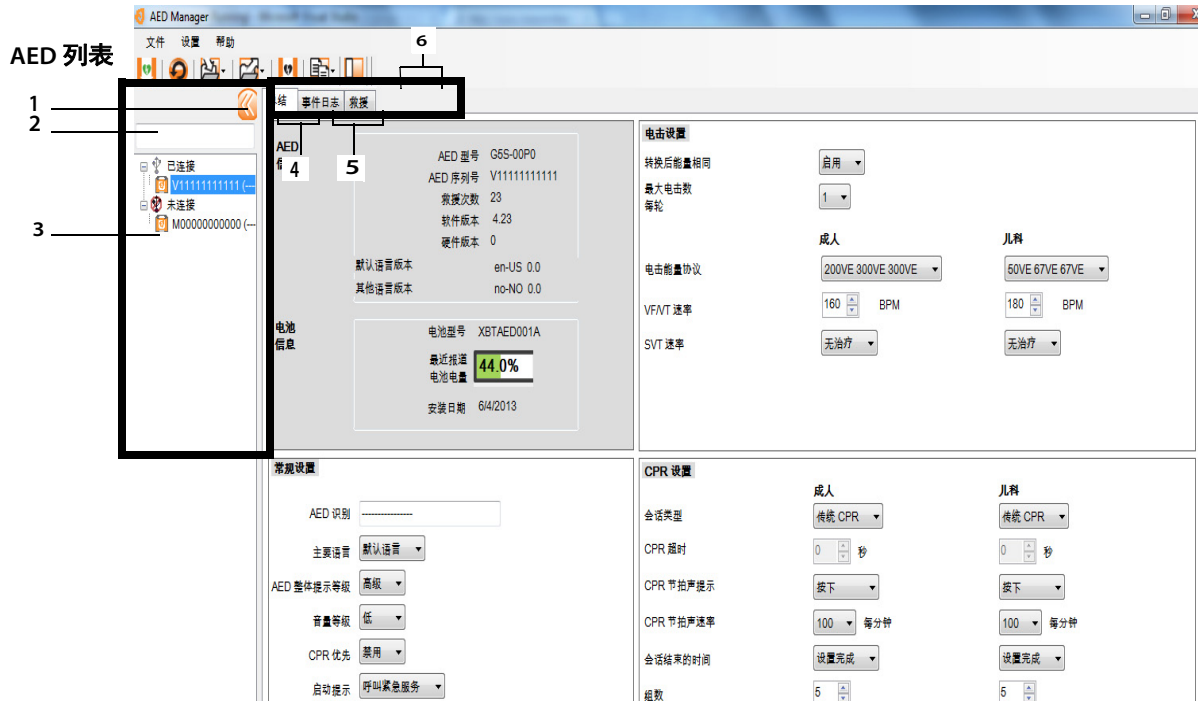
AED Manager

文件 设置 帮助

AED 列表

6

1

2

3

结 事件日志 救援

4

5

已连接
V11111111111 (—
未连接
M00000000000 (—

AED 信

AED 型号 G5S-00P0
AED 序列号 V11111111111
救援次数 23
软件版本 4.23
硬件版本 0
默认语言版本 en-US 0.0
其他语言版本 no-NO 0.0

电池信息

电池型号 XBTAED001A
最近报道电池电量 44.0%
安装日期 6/4/2013

电击设置

转换后能量相同 启用
最大电击数每轮 1

成人 儿科

电击能量协议 200VE 300VE 300VE 50VE 67VE 67VE
VF/VT 速率 160 BPM 180 BPM
SVT 速率 无治疗 无治疗

常规设置

AED 识别 ---------------
主要语言 默认语言
AED 整体提示等级 高级
音量等级 低
CPR 优先 禁用
启动提示 呼叫紧急服务

CPR 设置

成人 儿科

会话类型 传统 CPR 传统 CPR
CPR 超时 0 秒 0 秒
CPR 节拍声提示 按下 按下
CPR 节拍声速率 100 每分钟 100 每分钟
会话结束的时间 设置完成 设置完成
组数 5 5